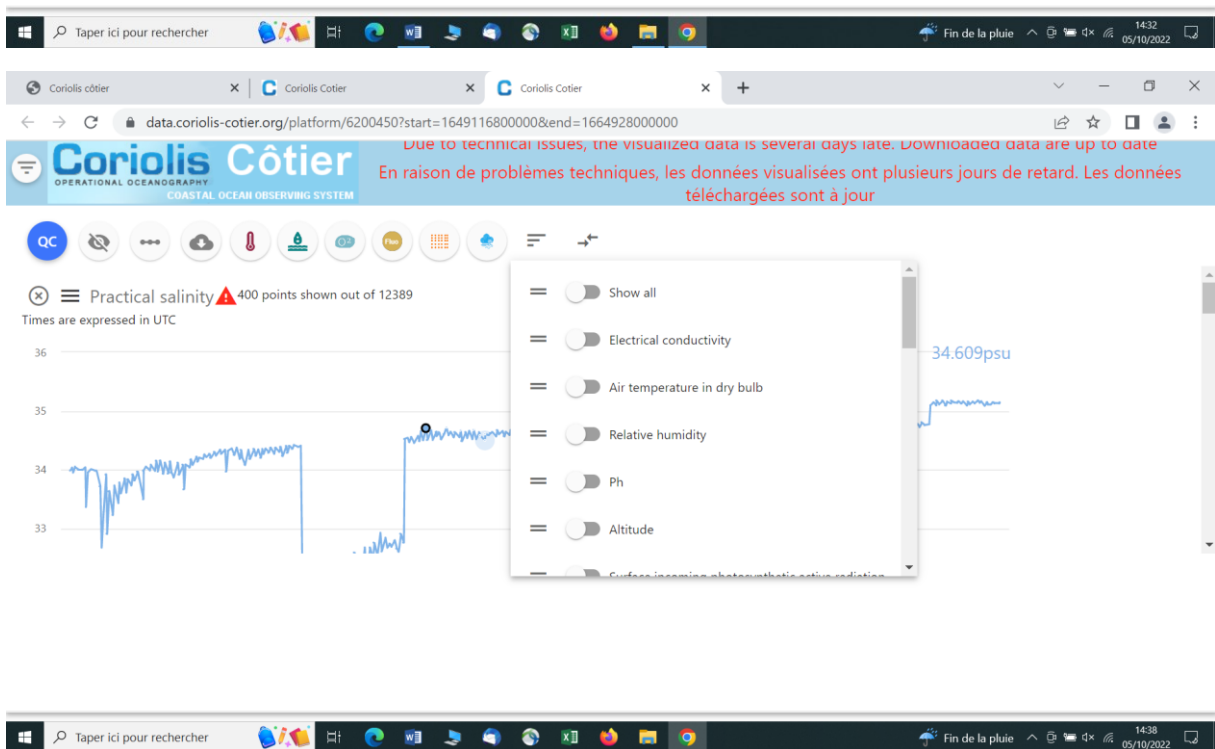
Taper ici pour rechercher

Fin de la pluie 14:32 05/10/2022

Coriolis côtier
Coriolis Cotier
Coriolis Cotier

data.coriolis-cotier.org/platform/6200450?start=1649116800000&end=1664928000000

Coriolis Côtier
OPERATIONAL OCEANOGRAPHY
COASTAL OCEAN OBSERVING SYSTEM

Due to technical issues, the visualized data is several days late. Downloaded data are up to date
En raison de problèmes techniques, les données visualisées ont plusieurs jours de retard. Les données téléchargées sont à jour

QC

Practical salinity 400 points shown out of 12389
Times are expressed in UTC

36
35
34
33

34.609psu

Show all
Electrical conductivity
Air temperature in dry bulb
Relative humidity
Ph
Altitude
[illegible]

Taper ici pour rechercher

Fin de la pluie 14:38 05/10/2022